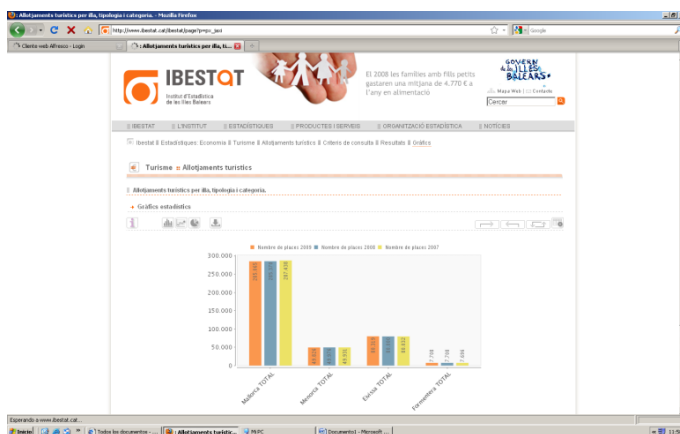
: Allotjaments turístics per illa, tipologia i categoria. - Mozilla Firefox

http://www.ibestat.cat/ibestat/page?p=pc_jaxi

Google

Cliente web Alfresco - Login

: Allotjaments turístics per illa, ti...

IBESTAT
Institut d'Estadística de les Illes Balears

El 2008 les famílies amb fills petits gastaren una mitjana de 4.770 € a l'any en alimentació

GOVERN de les ILLES BALEARS

Mapa Web | Contacte

Cercar

IBESTAT | L'INSTITUT | ESTADÍSTIQUES | PRODUCTES I SERVEIS | ORGANITZACIÓ ESTADÍSTICA | NOTÍCIES

Ibestat || Estadístiques: Economia || Turisme || Allotjaments turístics || Criteris de consulta || Resultats || Gràfics

Turisme » Allotjaments turístics

Allotjaments turístics per illa, tipologia i categoria.

Gràfics estadístics

Nombre de places 2009 | Nombre de places 2008 | Nombre de places 2007

300.000
250.000
200.000
150.000
100.000
50.000
0

Mallorca TOTAL
Menorca TOTAL
Eivissa TOTAL
Formentera TOTAL

Esperando a www.ibestat.cat...

Inicio | Todos los documentos - ... | : Allotjaments turístic... | MUPC | Documento1 - Microsoft ...